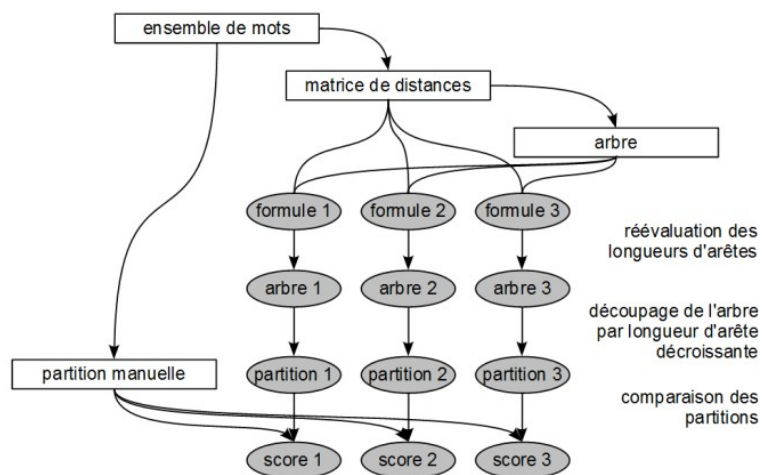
ensemble de mots

matrice de distances

arbre

formule 1

formule 2

formule 3

réévaluation des longueurs d'arêtes

arbre 1

arbre 2

arbre 3

découpage de l'arbre par longueur d'arête décroissante

partition manuelle

partition 1

partition 2

partition 3

comparaison des partitions

score 1

score 2

score 3